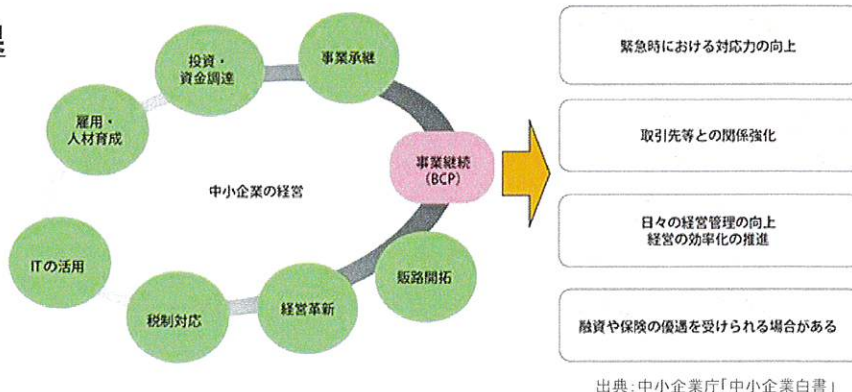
投資・資金調達

事業承継

雇用・人材育成

事業継続（BCP）

中小企業の経営

ITの活用

販路開拓

税制対応

経営革新

緊急時における対応力の向上

取引先等との関係強化

日々の経営管理の向上
経営の効率化の推進

融資や保険の優遇を受けられる場合がある

出典：中小企業庁「中小企業白書」